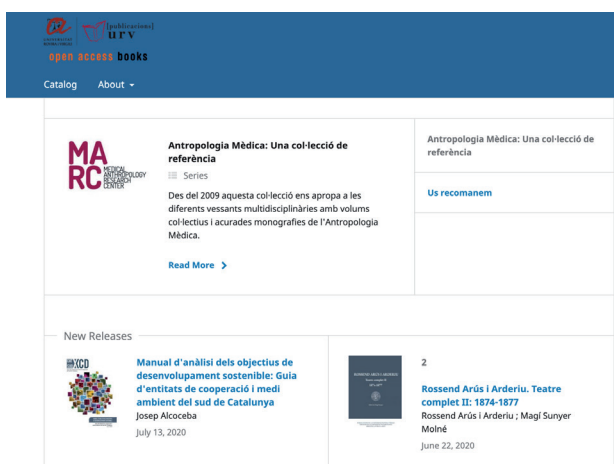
[publicacions] urv
open access books

Catalog About

MA RC MEDICAL ANTHROPOLOGY RESEARCH CENTER

Antropologia Mèdica: Una col·lecció de referència

Series

Des del 2009 aquesta col·lecció ens apropa a les diferents vessants multidisciplinàries amb volums col·lectius i acurades monografies de l'Antropologia Mèdica.

Read More >

Antropologia Mèdica: Una col·lecció de referència

Us recomanem

New Releases

Manual d'anàlisi dels objectius de desenvolupament sostenible: Guia d'entitats de cooperació i medi ambient del sud de Catalunya
Josep Alcoceba
July 13, 2020

2

Rossend Arús i Arderiu. Teatre complet II: 1874-1877
Rossend Arús i Arderiu ; Magí Sunyer Molné
June 22, 2020